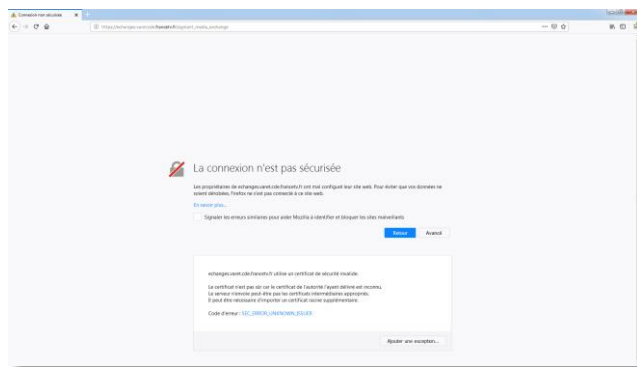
Connexion non sécurisée

https://echanges.vanet.cide.fr/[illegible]/mapiclient_mobile_exchange

La connexion n'est pas sécurisée

Les propriétaires de echanges.vanet.cide.fr/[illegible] ont mal configuré leur site web. Pour éviter que vos données ne soient dérobées, Firefox ne s'est pas connecté à ce site web.

En savoir plus…

Signaler les erreurs similaires pour aider Mozilla à identifier et bloquer les sites malveillants

Retour

Avancé

echanges.vanet.cide.fr/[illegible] utilise un certificat de sécurité invalide.

Le certificat n'est pas sûr car le certificat de l'autorité l'ayant délivré est inconnu.
Le serveur n'envoie peut-être pas les certificats intermédiaires appropriés.
Il peut être nécessaire d'importer un certificat racine supplémentaire.

Code d'erreur : SEC_ERROR_UNKNOWN_ISSUER

Ajouter une exception…